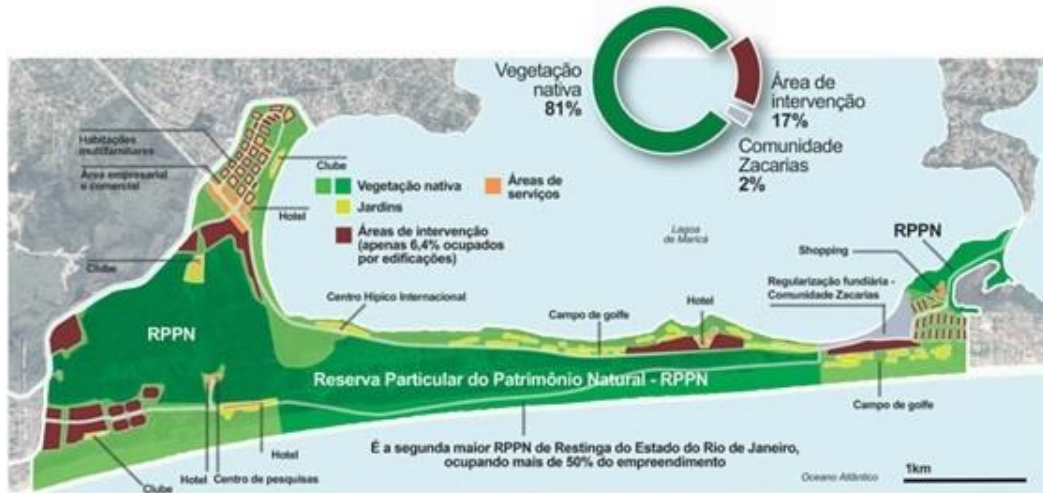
Vegetação nativa 81%

Área de intervenção 17%

Comunidade Zacarias 2%

Habitações multifamiliares

Área empresarial e comercial

Clube

Hotel

Clube

Vegetação nativa

Áreas de serviços

Jardins

Áreas de intervenção (apenas 6,4% ocupados por edificações)

Lagoa de Maricá

RPPN

Shopping

Regularização fundiária - Comunidade Zacarias

Centro Hípico Internacional

Campo de golfe

Hotel

RPPN

Reserva Particular do Patrimônio Natural - RPPN

Campo de golfe

Hotel

É a segunda maior RPPN de Restinga do Estado do Rio de Janeiro, ocupando mais de 50% do empreendimento

Hotel

Centro de pesquisas

Clube

Oceano Atlântico

1km